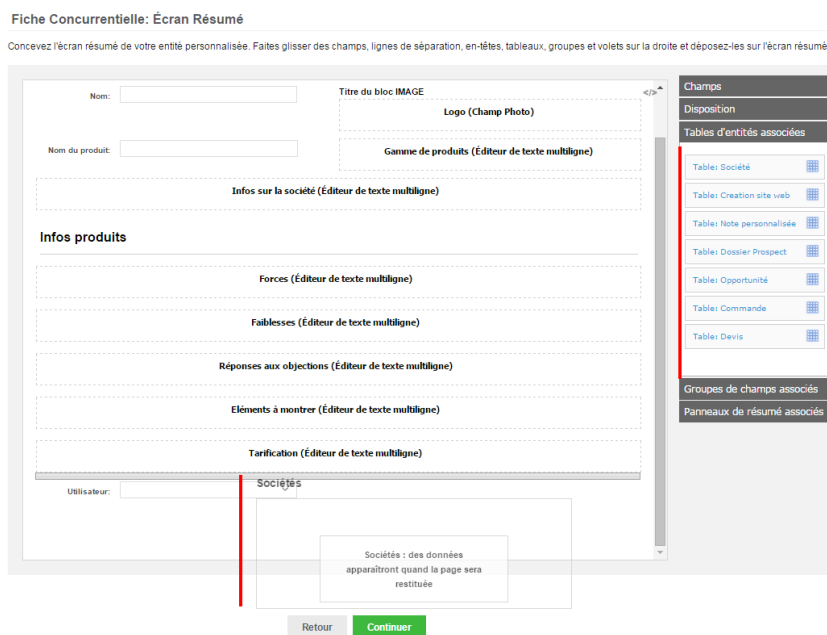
Fiche Concurrentielle: Écran Résumé

Concevez l'écran résumé de votre entité personnalisée. Faites glisser des champs, lignes de séparation, en-têtes, tableaux, groupes et volets sur la droite et déposez-les sur l'écran résumé

Nom:

Titre du bloc IMAGE

</>

Logo (Champ Photo)

Nom du produit:

Gamme de produits (Éditeur de texte multiligne)

Infos sur la société (Éditeur de texte multiligne)

Infos produits

Forces (Éditeur de texte multiligne)

Faiblesses (Éditeur de texte multiligne)

Réponses aux objections (Éditeur de texte multiligne)

Eléments à montrer (Éditeur de texte multiligne)

Tarification (Éditeur de texte multiligne)

Utilisateur:

Sociétés

Sociétés : des données apparaîtront quand la page sera restituée

Retour

Continuer

Champs

Disposition

Tables d'entités associées

Table: Société

Table: Creation site web

Table: Note personnalisée

Table: Dossier Prospect

Table: Opportunité

Table: Commande

Table: Devis

Groupes de champs associés

Panneaux de résumé associés